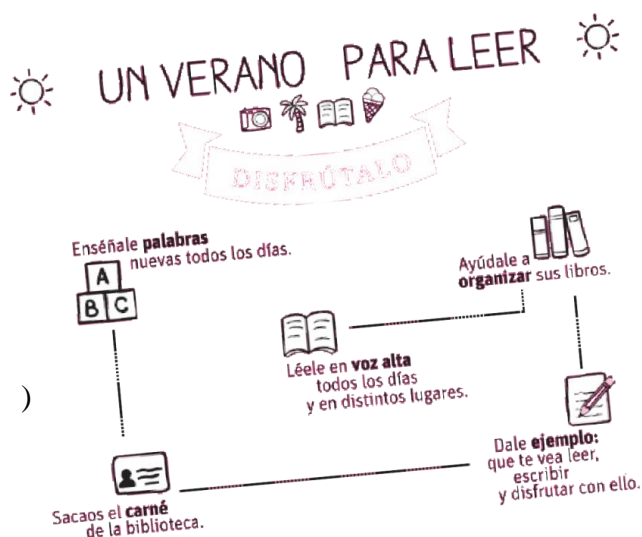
UN VERANO PARA LEER

DISFRÚTALO

Enséñale **palabras** nuevas todos los días.

A
B C

Ayúdale a **organizar** sus libros.

Léele en **voz alta** todos los días y en distintos lugares.

)

Dale **ejemplo:** que te vea leer, escribir y disfrutar con ello.

Sacaos el **carné** de la biblioteca.